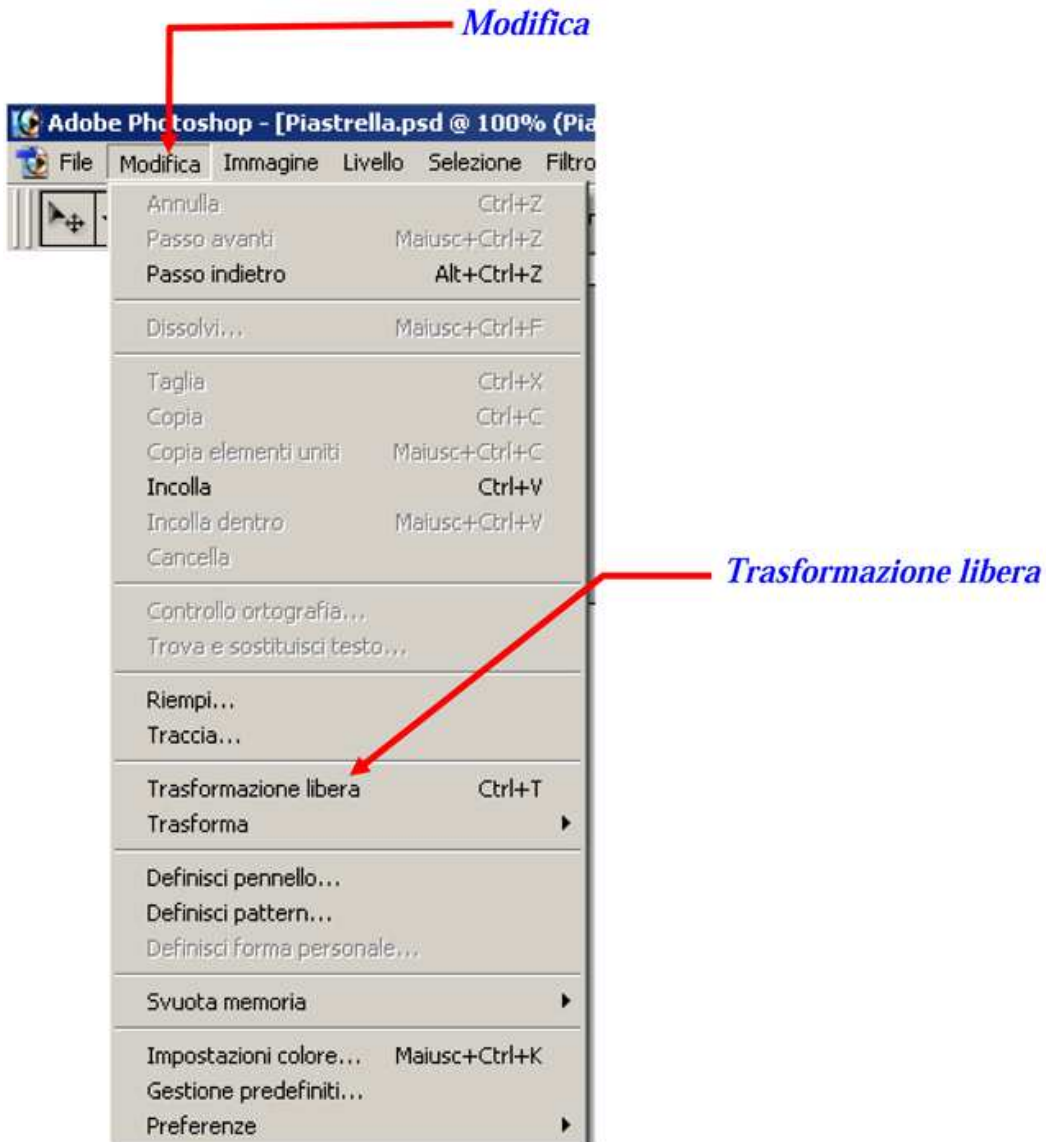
Modifica

Adobe Photoshop - [Piastrella.psd @ 100% (Pia

File Modifica Immagine Livello Selezione Filtro

Annulla Ctrl+Z
Passo avanti Maiusc+Ctrl+Z
Passo indietro Alt+Ctrl+Z

Dissolvi... Maiusc+Ctrl+F

Taglia Ctrl+X
Copia Ctrl+C
Copia elementi uniti Maiusc+Ctrl+C
Incolla Ctrl+V
Incolla dentro Maiusc+Ctrl+V
Cancella

Controllo ortografia...
Trova e sostituisci testo...

Riempi...
Traccia...

Trasformazione libera Ctrl+T
Trasforma

Definisci pennello...
Definisci pattern...
Definisci forma personale...

Svuota memoria

Impostazioni colore... Maiusc+Ctrl+K
Gestione predefiniti...
Preferenze

Trasformazione libera